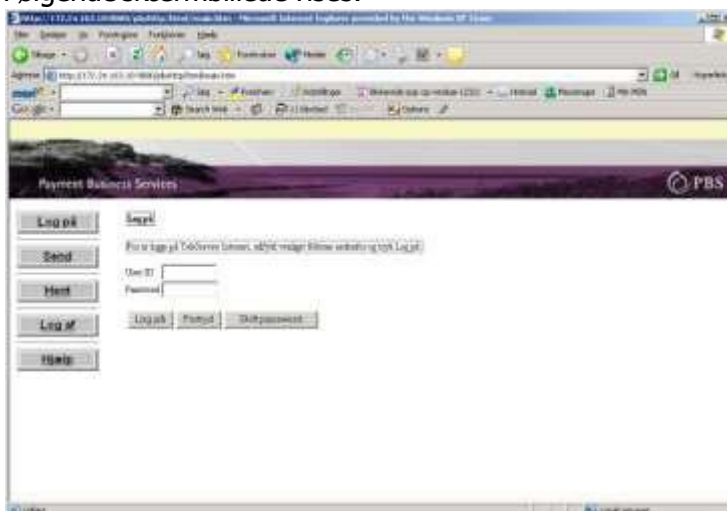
Følgende skærmbillede vises:

Payment Business Services

PBS

Log på

Send

Hent

Log af

Hjælp

Log på

For at logge på TeleServer Internet, udfyld venligst følgende felter og tryk Log på

User ID

Password

Log på

Fortryd

Skift password